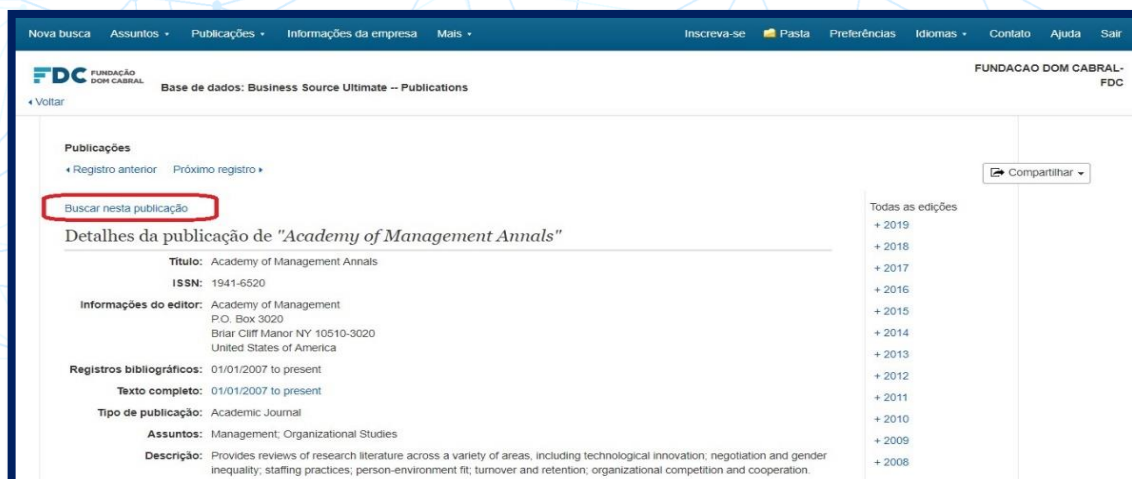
Nova busca Assuntos ▾ Publicações ▾ Informações da empresa Mais ▾ Inscreva-se Pasta Preferências Idiomas ▾ Contato Ajuda Sair

FDC FUNDAÇÃO DOM CABRAL

Base de dados: Business Source Ultimate -- Publications

FUNDACAO DOM CABRAL-FDC

‹ Voltar

Publicações

‹ Registro anterior Próximo registro ›

Compartilhar ▾

Buscar nesta publicação

Detalhes da publicação de "Academy of Management Annals"

| | |
|---|---|
| Título: | Academy of Management Annals |
| ISSN: | 1941-6520 |
| Informações do editor: | Academy of Management P.O. Box 3020 Briar Cliff Manor NY 10510-3020 United States of America |
| Registros bibliográficos: | 01/01/2007 to present |
| Texto completo: | 01/01/2007 to present |
| Tipo de publicação: | Academic Journal |
| Assuntos: | Management; Organizational Studies |
| Descrição: | Provides reviews of research literature across a variety of areas, including technological innovation; negotiation and gender inequality; staffing practices; person-environment fit; turnover and retention; organizational competition and cooperation. |

Todas as edições
+ 2019
+ 2018
+ 2017
+ 2016
+ 2015
+ 2014
+ 2013
+ 2012
+ 2011
+ 2010
+ 2009
+ 2008